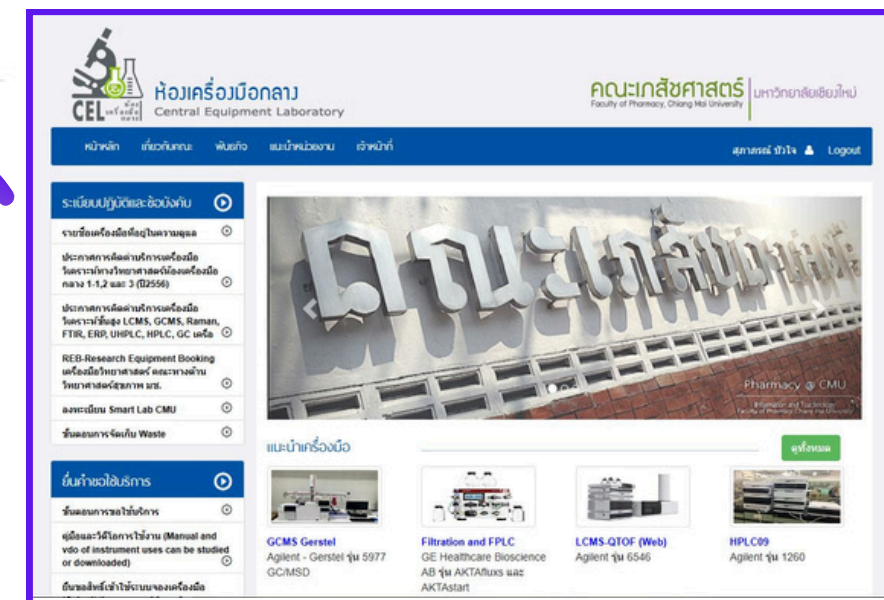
CEL ห้องเครื่องมือกลาง
Central Equipment Laboratory

คณะเภสัชศาสตร์ มหาวิทยาลัยเชียงใหม่
Faculty of Pharmacy, Chiang Mai University

หน้าหลัก เกี่ยวกับคณะ พันธกิจ แนะนำหน่วยงาน เจ้าหน้าที่

สุภาภรณ์ ปัวใจ Logout

ระเบียบปฏิบัติและข้อบังคับ

รายชื่อเครื่องมือที่อยู่ในความดูแล

ประกาศการคิดค่าบริการเครื่องมือวิเคราะห์ทางวิทยาศาสตร์ห้องเครื่องมือกลาง 1-1,2 และ 3 (ปี2556)

ประกาศการคิดค่าบริการเครื่องมือวิเคราะห์ชั้นสูง LCMS, GCMS, Raman, FTIR, ERP, UHPLC, HPLC, GC เครื่อ

REB-Research Equipment Booking เครื่องมือวิทยาศาสตร์ คณะทางด้านวิทยาศาสตร์สุขภาพ มช.

ลงทะเบียน Smart Lab CMU

ขั้นตอนการจัดเก็บ Waste

ยื่นคำขอใช้บริการ

ขั้นตอนการขอใช้บริการ

คู่มือและวีดีโอการใช้งาน (Manual and vdo of instrument uses can be studied or downloaded)

ยื่นขอสิทธิ์เข้าใช้ระบบจองเครื่องมือ

Pharmacy @ CMU

แนะนำเครื่องมือ

ดูทั้งหมด

GCMS Gerstel
Agilent - Gerstel รุ่น 5977 GC/MSD

Filtration and FPLC
GE Healthcare Bioscience AB รุ่น AKTAfluxs และ AKTAstart

LCMS-QTOF (Web)
Agilent รุ่น 6546

HPLC09
Agilent รุ่น 1260